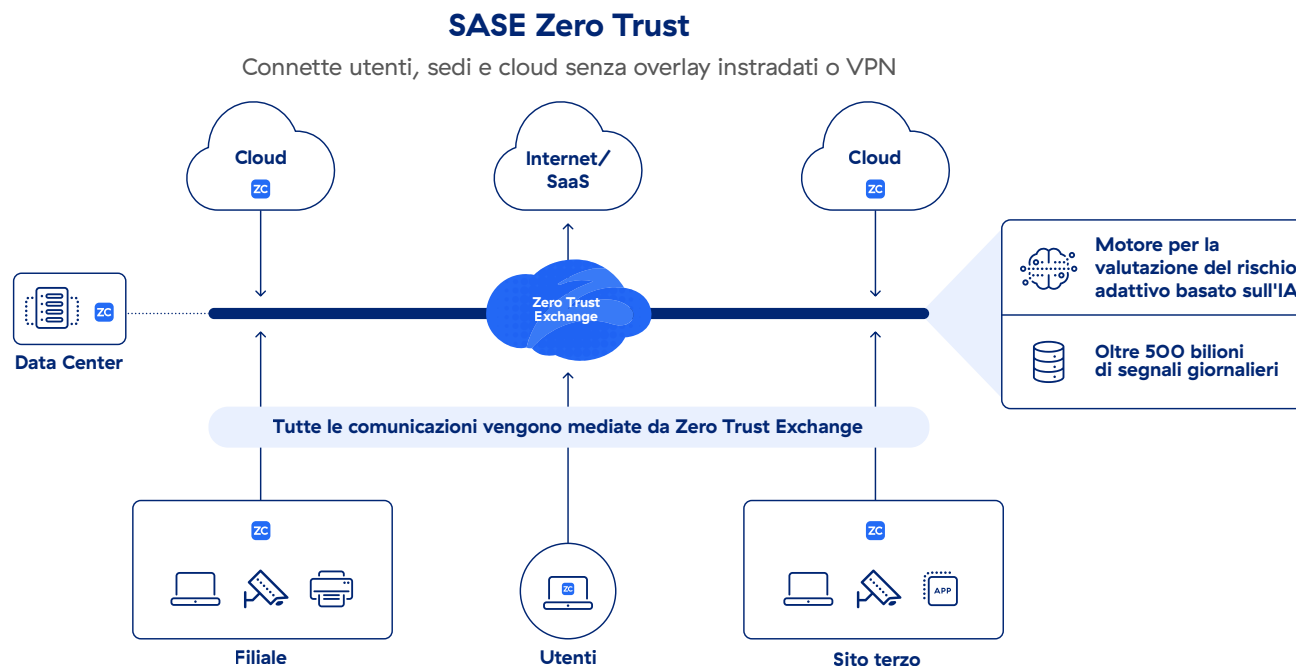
SASE Zero Trust

Connette utenti, sedi e cloud senza overlay instradati o VPN

Cloud
ZC

Internet/
SaaS

Cloud
ZC

ZC
Data Center

Zero Trust
Exchange

Motore per la
valutazione del rischio
adattivo basato sull'IA

Oltre 500 bilioni
di segnali giornalieri

Tutte le comunicazioni vengono mediate da Zero Trust Exchange

ZC
Filiale

ZC
Utenti

ZC
APP
Sito terzo